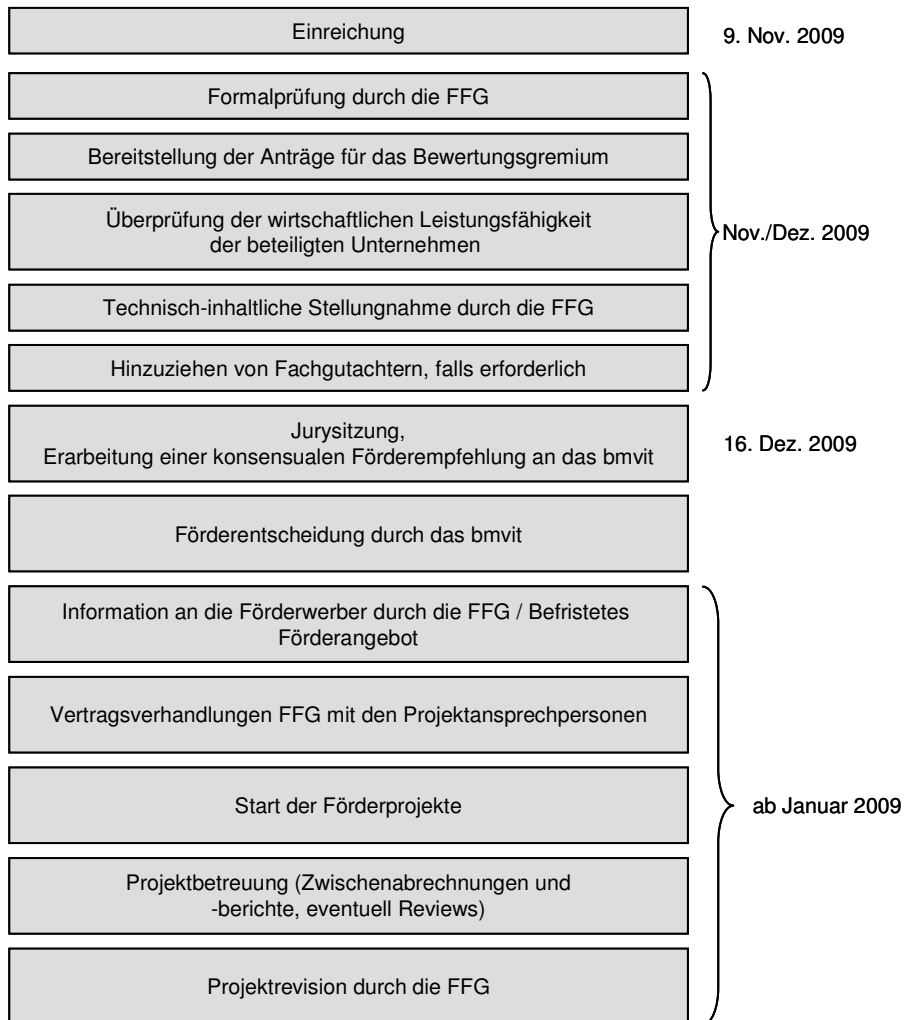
Einreichung

9. Nov. 2009

Formalprüfung durch die FFG

Bereitstellung der Anträge für das Bewertungsgremium

Überprüfung der wirtschaftlichen Leistungsfähigkeit der beteiligten Unternehmen

Technisch-inhaltliche Stellungnahme durch die FFG

Hinzuziehen von Fachgutachtern, falls erforderlich

Nov./Dez. 2009

Jurysitzung, Erarbeitung einer konsensualen Förderempfehlung an das bmvit

16. Dez. 2009

Förderentscheidung durch das bmvit

Information an die Förderwerber durch die FFG / Befristetes Förderangebot

Vertragsverhandlungen FFG mit den Projektansprechpersonen

Start der Förderprojekte

Projektbetreuung (Zwischenabrechnungen und -berichte, eventuell Reviews)

Projektrevision durch die FFG

ab Januar 2009